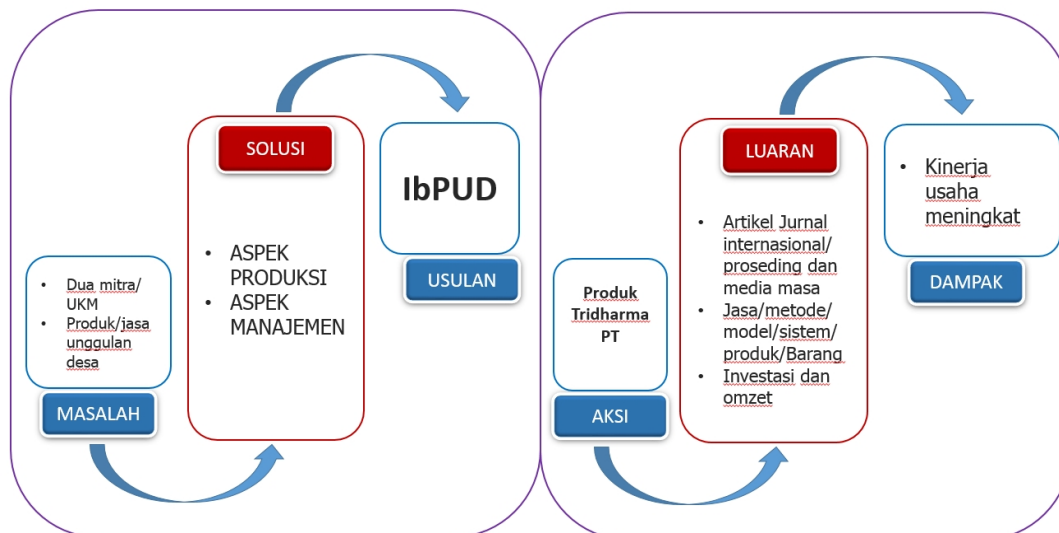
SOLUSI

IbPUD

- ASPEK PRODUKSI
- ASPEK MANAJEMEN

USULAN

- Dua mitra/ UKM
- Produk/jasa unggulan desa

MASALAH

LUARAN

- Kinerja usaha meningkat

- Artikel Jurnal internasional/ proseding dan media masa
- Jasa/metode/ model/sistem/ produk/Barang
- Investasi dan omzet

DAMPAK

Produk Tridharma PT

AKSI